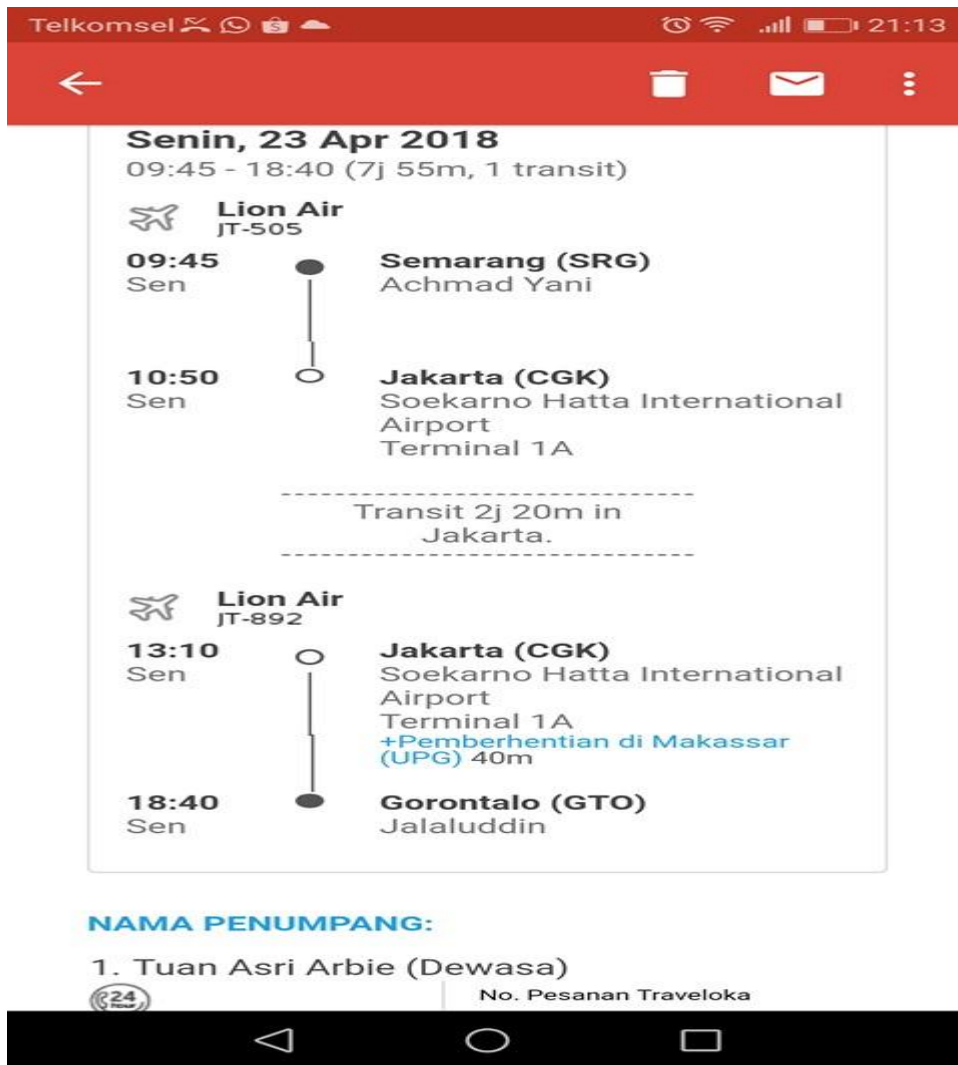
Telkomsel 21:13

Senin, 23 Apr 2018
09:45 - 18:40 (7j 55m, 1 transit)

Lion Air
JT-505

09:45
Sen
Semarang (SRG)
Achmad Yani

10:50
Sen
Jakarta (CGK)
Soekarno Hatta International Airport
Terminal 1A

Transit 2j 20m in Jakarta.

Lion Air
JT-892

13:10
Sen
Jakarta (CGK)
Soekarno Hatta International Airport
Terminal 1A
+Pemberhentian di Makassar (UPG) 40m

18:40
Sen
Gorontalo (GTO)
Jalaluddin

NAMA PENUMPANG:

1. Tuan Asri Arbie (Dewasa)

24

No. Pesanan Traveloka